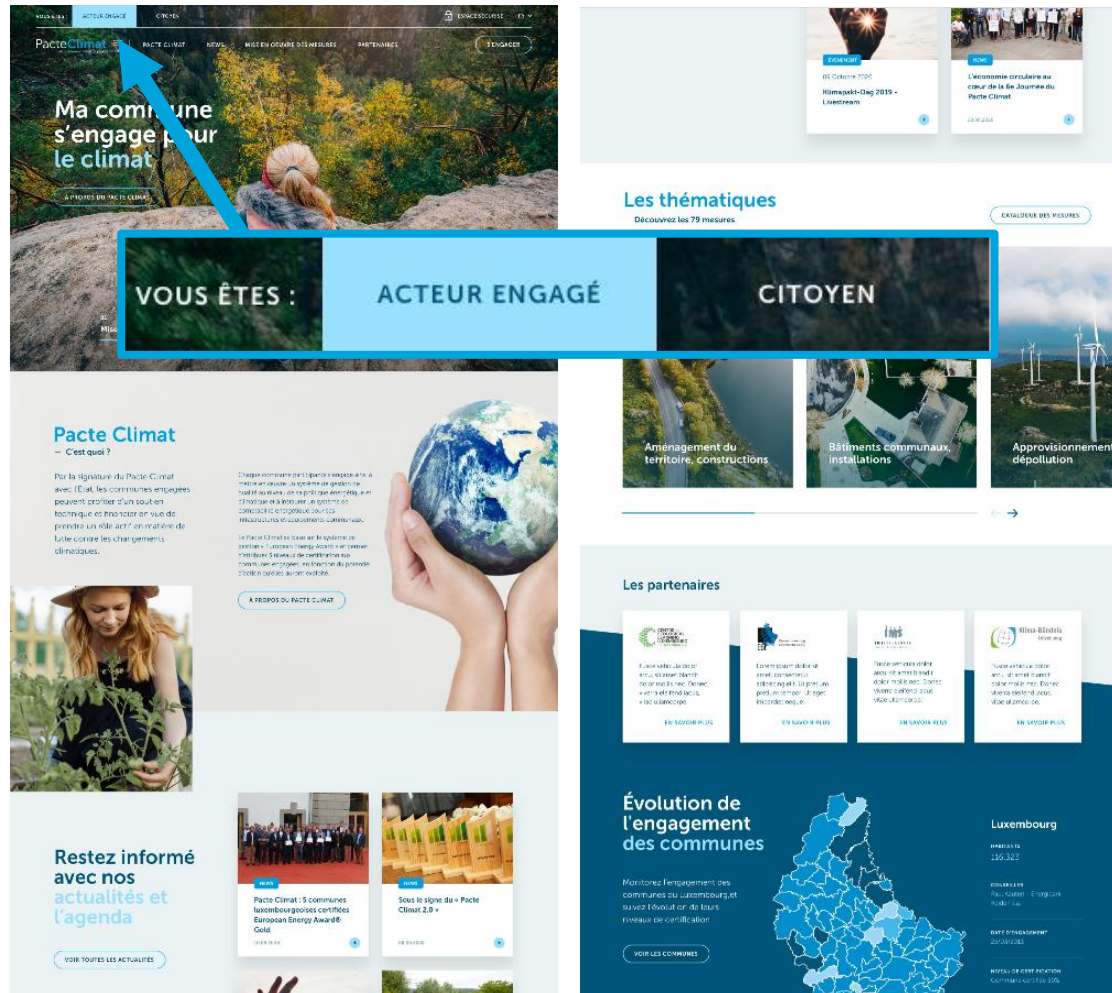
VOUS ÊTES ACTEUR ENGAGÉ CITOYEN

ESPACE SÉCURISÉ EN

PacteClimat PACTE CLIMAT NEWS MISE EN OEUVRE DES MESURES PARTENAIRES S'ENGAGER

Ma commune s'engage pour le climat

À PROPOS DU PACTE CLIMAT

VOUS ÊTES : ACTEUR ENGAGÉ CITOYEN

ÉVÉNEMENT

05 Octobre 2020

Klimapakt-Dag 2019 - Livestream

NEWS

L'économie circulaire au cœur de la 6e Journée du Pacte Climat

Les thématiques

Découvrez les 79 mesures

CATALOGUE DES MESURES

Aménagement du territoire, constructions

Bâtiments communaux, installations

Approvisionnement, dépollution

Pacte Climat

— C'est quoi ?

Par la signature du Pacte Climat avec l'État, les communes engagées peuvent profiter d'un soutien technique et financier en vue de prendre un rôle actif en matière de lutte contre les changements climatiques.

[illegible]

À PROPOS DU PACTE CLIMAT

Les partenaires

Klima-Bündnis

EN SAVOIR PLUS

EN SAVOIR PLUS

EN SAVOIR PLUS

EN SAVOIR PLUS

Restez informé avec nos actualités et l'agenda

VOIR TOUTES LES ACTUALITÉS

NEWS

Pacte Climat : 5 communes luxembourgeoises certifiées European Energy Award® Gold

NEWS

Sous le signe du « Pacte Climat 2.0 »

Évolution de l'engagement des communes

Monitorez l'engagement des communes du Luxembourg et suivez l'évolution de leurs niveaux de certification

VOIR LES COMMUNES

Luxembourg

HABITANTS

116.323

CONSEILLER

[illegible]

DATE D'ENGAGEMENT

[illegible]

NIVEAU DE CERTIFICATION

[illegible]